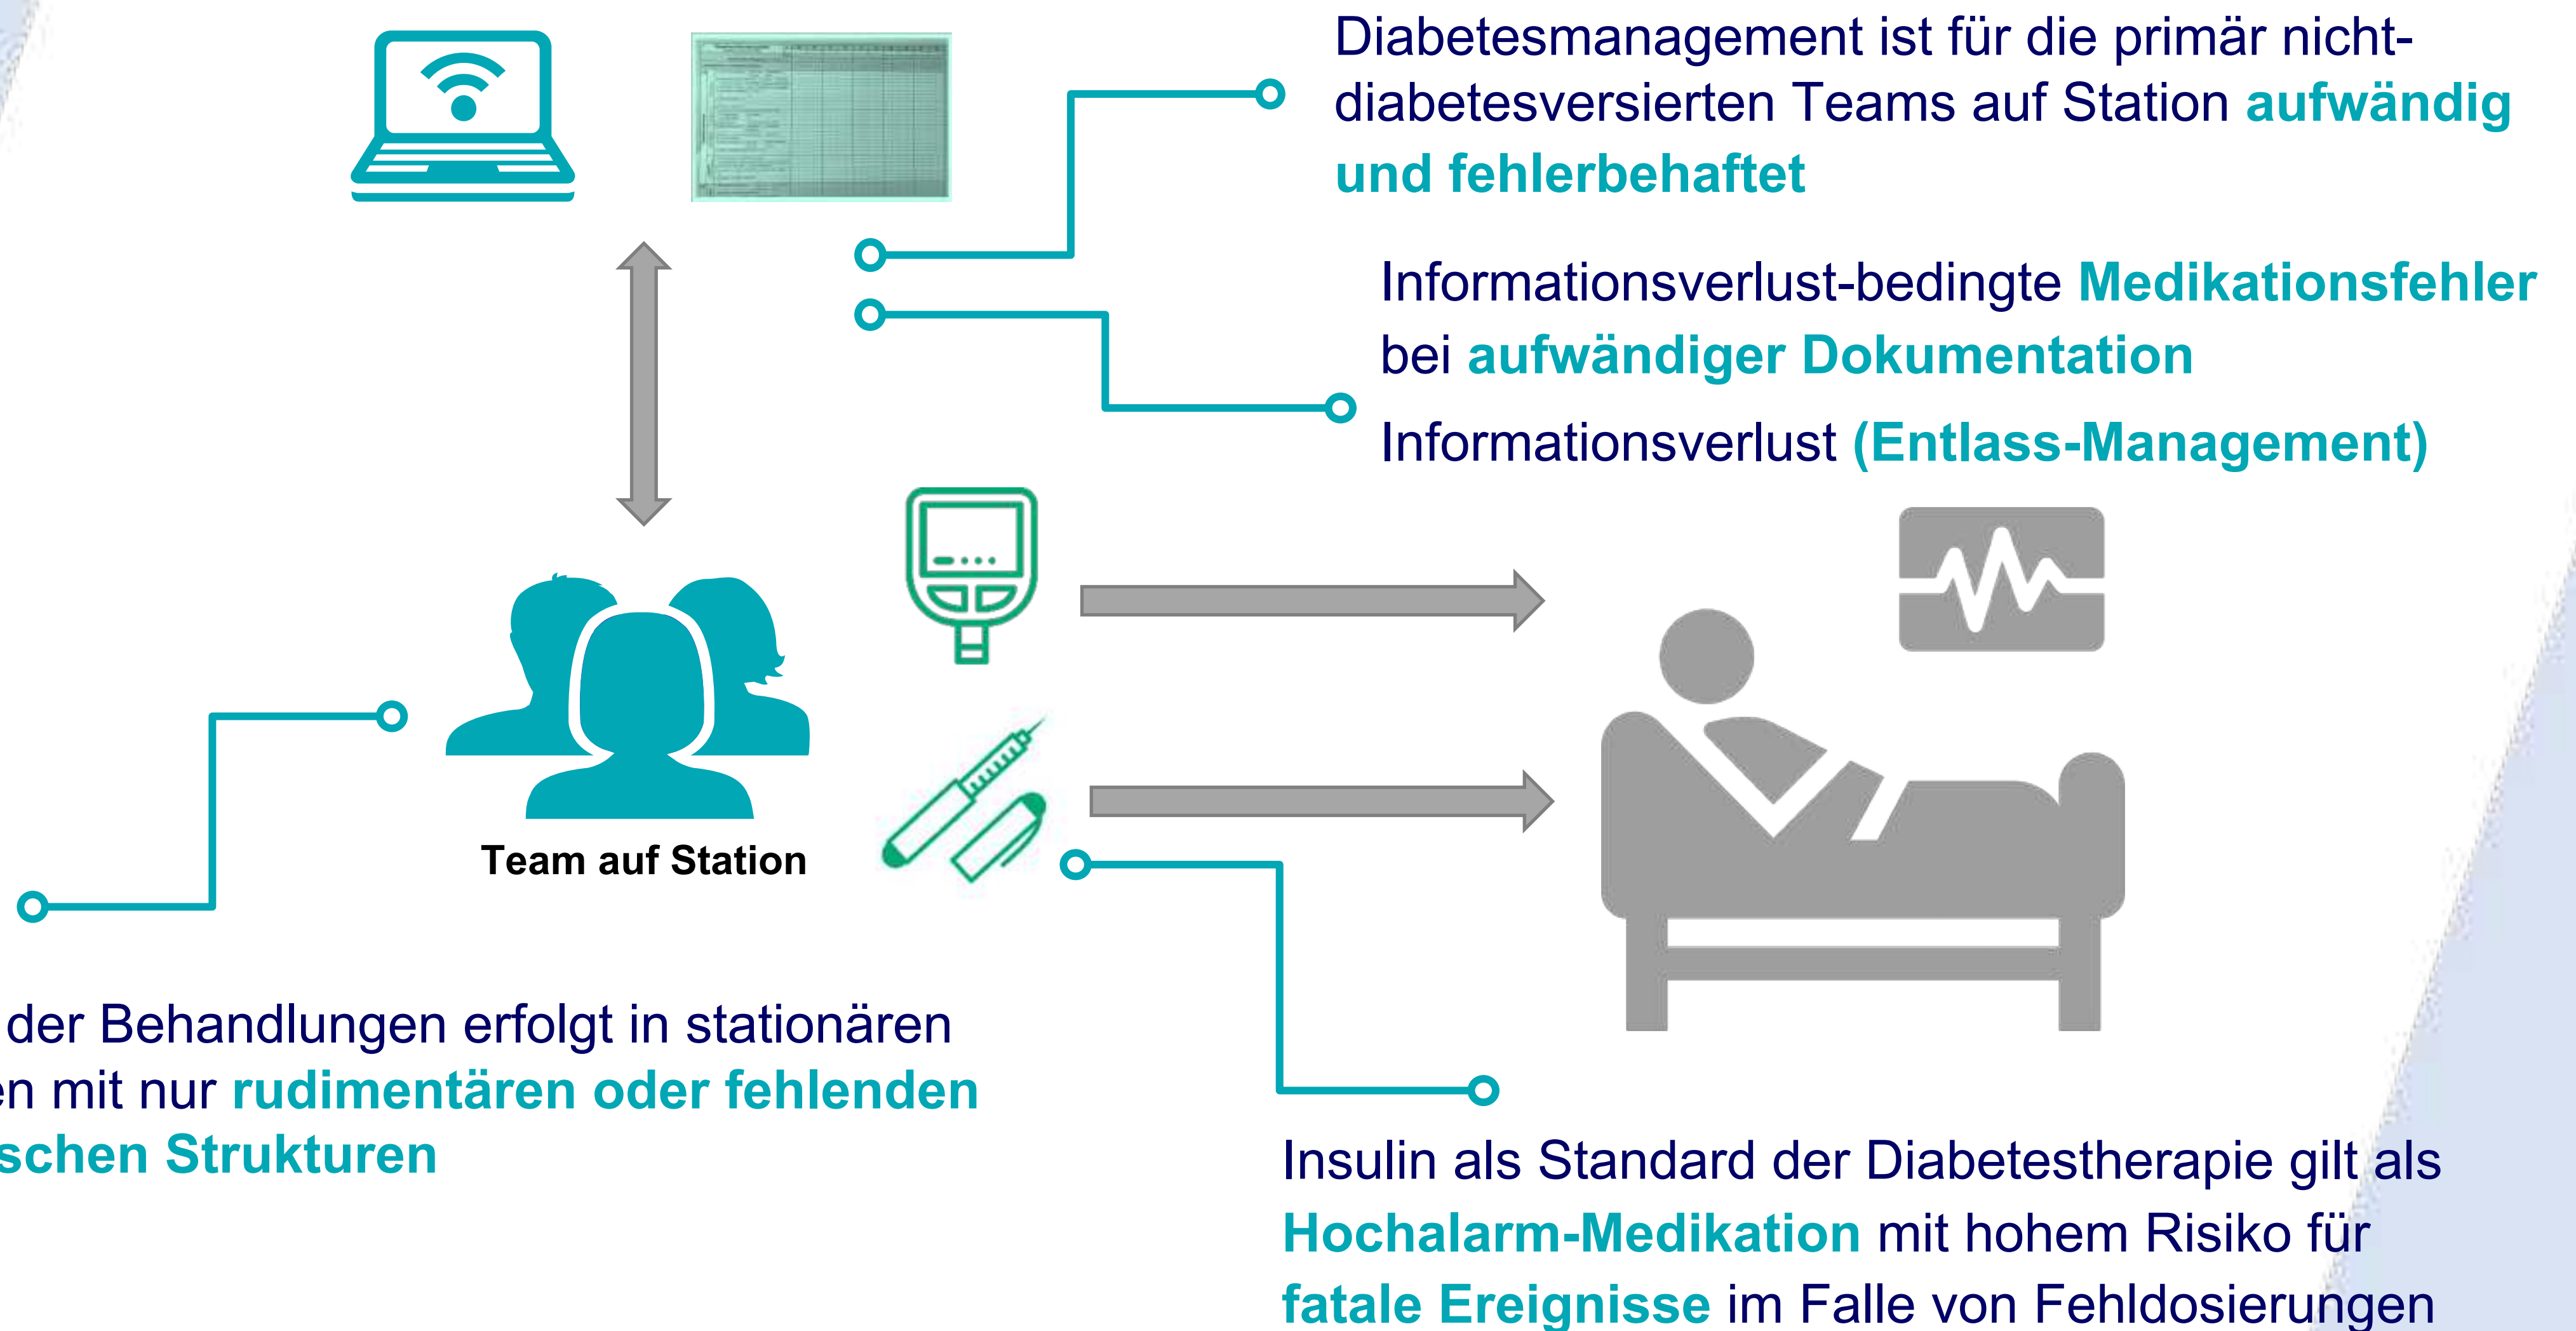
Diabetesmanagement ist für die primär nicht-diabetesversierten Teams auf Station aufwändig und fehlerbehaftet

Informationsverlust-bedingte Medikationsfehler bei aufwändiger Dokumentation

Informationsverlust (Entlass-Management)

Team auf Station

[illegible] der Behandlungen erfolgt in stationären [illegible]en mit nur rudimentären oder fehlenden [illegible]schen Strukturen

Insulin als Standard der Diabetestherapie gilt als Hochalarm-Medikation mit hohem Risiko für fatale Ereignisse im Falle von Fehldosierungen